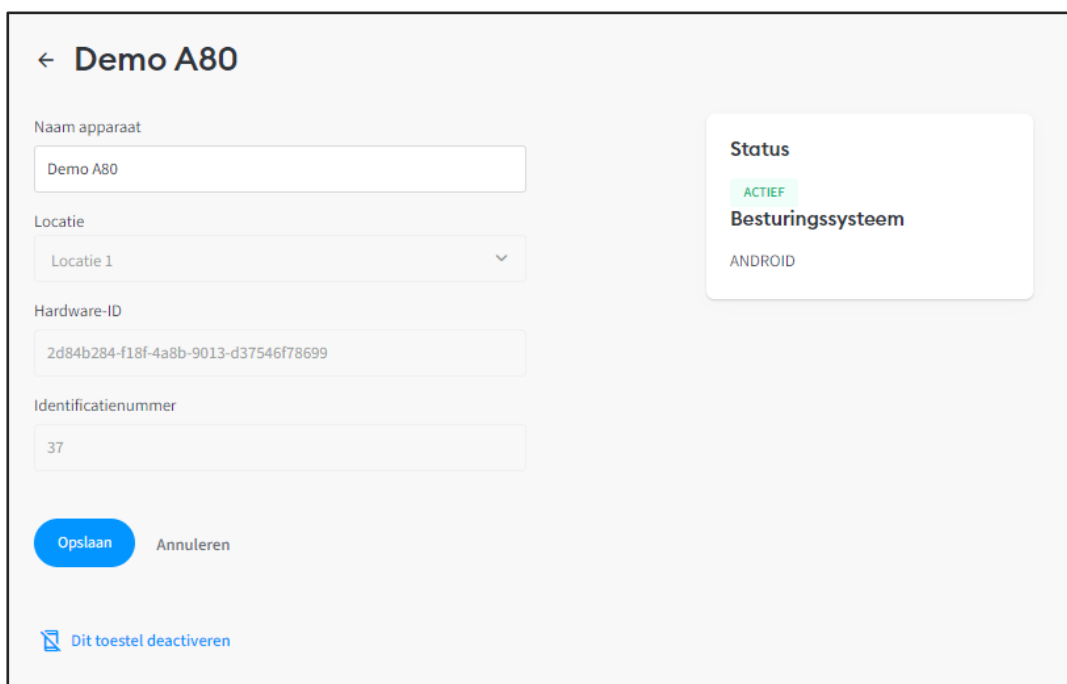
← Demo A80

Naam apparaat

Demo A80

Locatie

Locatie 1

Hardware-ID

2d84b284-f18f-4a8b-9013-d37546f78699

Identificatienummer

37

Opslaan

Annuleren

Dit toestel deactiveren

Status

ACTIEF

Besturingssysteem

ANDROID